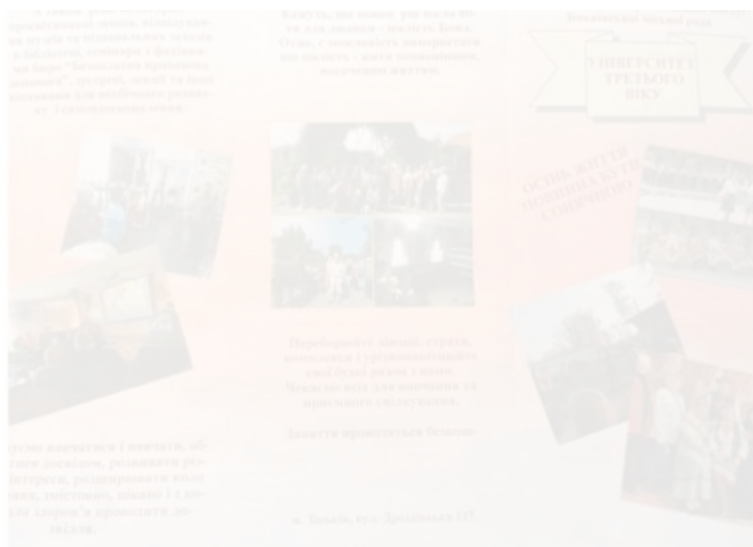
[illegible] проблеми, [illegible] відвідати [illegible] клуби та тематичних заходів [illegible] бібліотеці, концерти і фестивалі, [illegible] "Безпечний простір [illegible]", гуртки, секції та інші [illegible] для особистого розвитку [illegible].

Кажуть, що похилий вік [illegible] для людини - мудрість. Бажання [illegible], а пенсійний вік - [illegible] насичене життя.

Перебороймо лінощі, стрес, самотність і урізноманітнімо свої будні разом з нами. Чекаємо всіх для спілкування та приємного спілкування.

Заняття проводяться безкоштовно.

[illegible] вчитися навчатися і навчати, обмінюватися досвідом, розвивати різні інтереси, реалізовувати колишні, захоплення, цікаво і з користю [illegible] та проводити дозвілля.

м. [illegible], вул. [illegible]

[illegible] селищної ради

УНІВЕРСИТЕТ ТРЕТЬОГО ВІКУ

ОСІНЬ ЖИТТЯ МОЖНА БУТИ СОНЯЧНОЮ